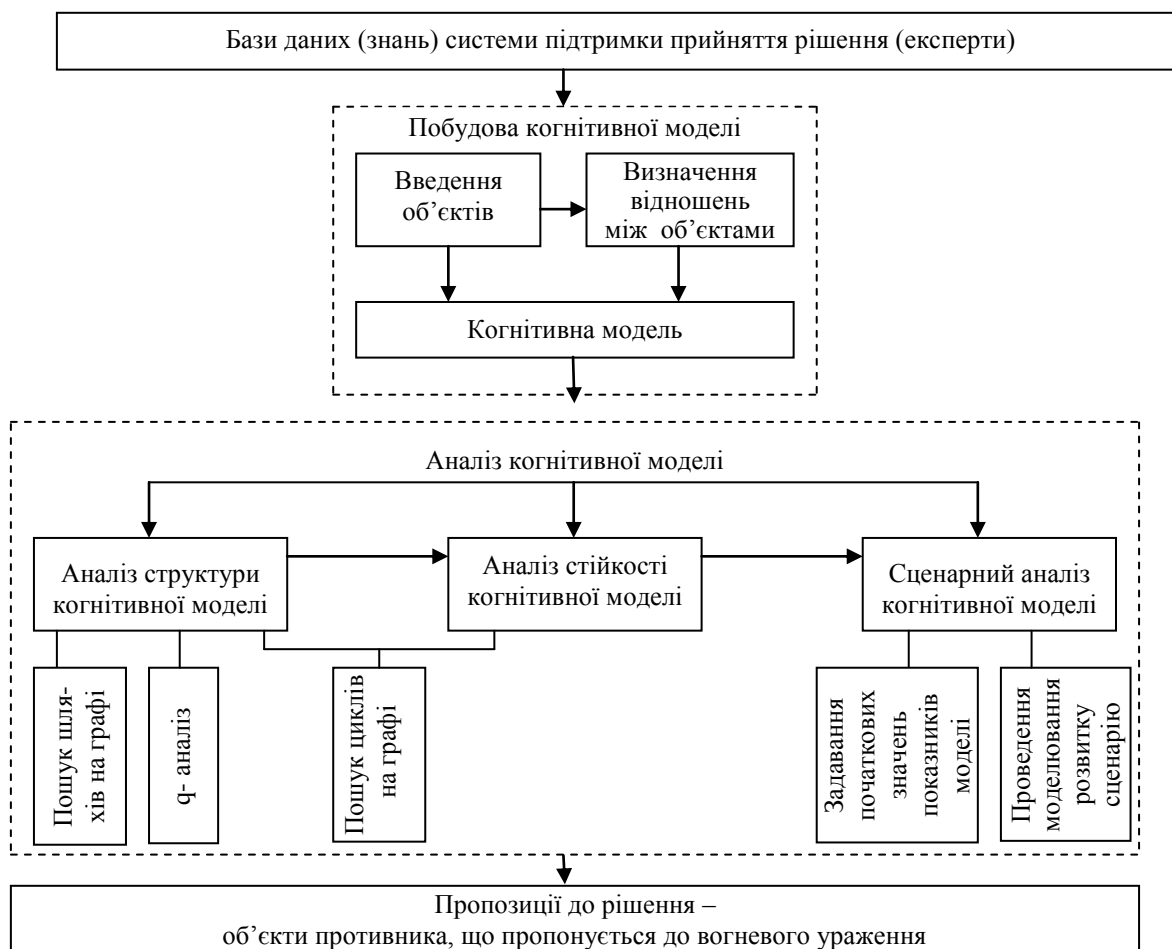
Бази даних (знань) системи підтримки прийняття рішення (експерти)

Побудова когнітивної моделі

Введення об'єктів

Визначення відношень між об'єктами

Когнітивна модель

Аналіз когнітивної моделі

Аналіз структури когнітивної моделі

Аналіз стійкості когнітивної моделі

Сценарний аналіз когнітивної моделі

Пошук шляхів на графі

q- аналіз

Пошук циклів на графі

Задавання початкових значень показників моделі

Проведення моделювання розвитку сценарію

Пропозиції до рішення –
об'єкти противника, що пропонується до вогневого ураження